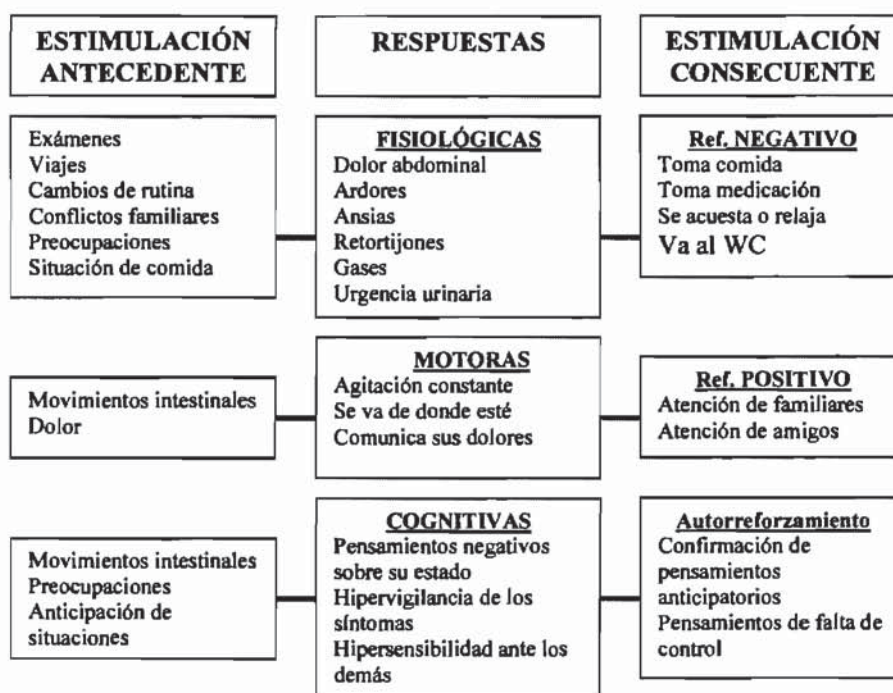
ESTIMULACIÓN ANTECEDENTE

RESPUESTAS

ESTIMULACIÓN CONSECUENTE

Exámenes
Viajes
Cambios de rutina
Conflictos familiares
Preocupaciones
Situación de comida

FISIOLÓGICAS
Dolor abdominal
Ardores
Ansias
Retortijones
Gases
Urgencia urinaria

Ref. NEGATIVO
Toma comida
Toma medicación
Se acuesta o relaja
Va al WC

Movimientos intestinales
Dolor

MOTORAS
Agitación constante
Se va de donde esté
Comunica sus dolores

Ref. POSITIVO
Atención de familiares
Atención de amigos

Movimientos intestinales
Preocupaciones
Anticipación de situaciones

COGNITIVAS
Pensamientos negativos sobre su estado
Hipervigilancia de los síntomas
Hipersensibilidad ante los demás

Autorreforzamiento
Confirmación de pensamientos anticipatorios
Pensamientos de falta de control